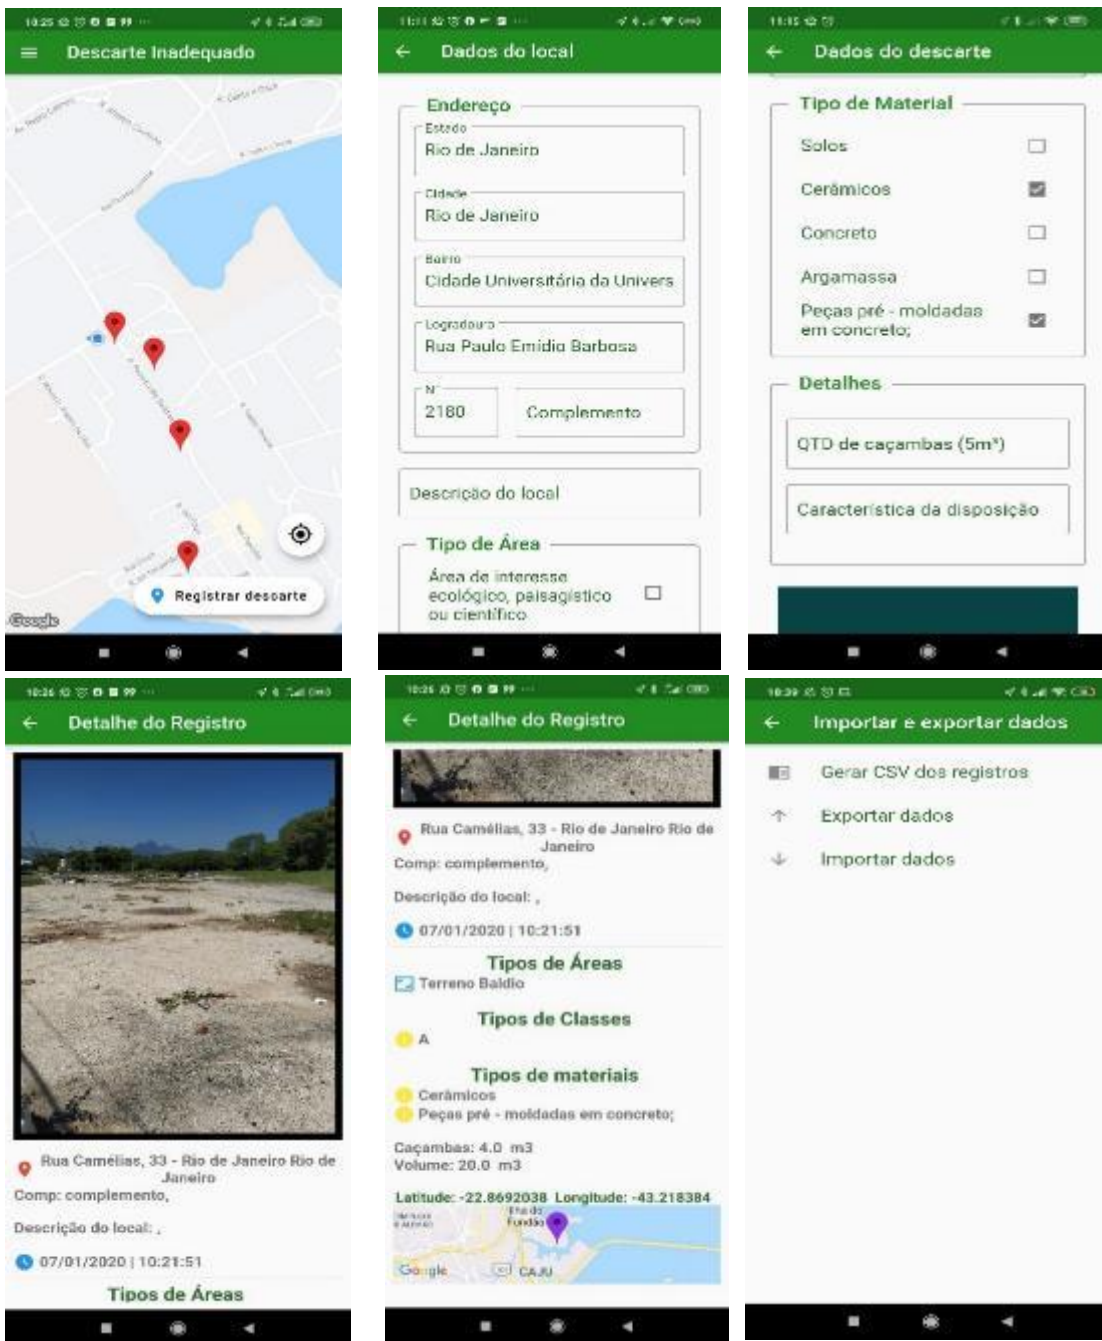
10:25

Descarte Inadequado

Registrar descarte

Google

11:11

Dados do local

Endereço

Estado
Rio de Janeiro

Cidade
Rio de Janeiro

Bairro
Cidade Universitária da Univers

Logradouro
Rua Paulo Emidio Barbosa

Nº
2180

Complemento

Descrição do local

Tipo de Área

Área de interesse ecológico, paisagístico ou científico

11:15

Dados do descarte

Tipo de Material

Solos

Cerâmicos

Concreto

Argamassa

Peças pré - moldadas em concreto;

Detalhes

QTD de caçambas (5m³)

Característica da disposição

10:26

Detalhe do Registro

Rua Camélias, 33 - Rio de Janeiro Rio de Janeiro
Comp: complemento,

Descrição do local: ,

07/01/2020 | 10:21:51

Tipos de Áreas

10:26

Detalhe do Registro

Rua Camélias, 33 - Rio de Janeiro Rio de Janeiro
Comp: complemento,

Descrição do local: ,

07/01/2020 | 10:21:51

Tipos de Áreas
Terreno Baldio

Tipos de Classes
A

Tipos de materiais
Cerâmicos
Peças pré - moldadas em concreto;

Caçambas: 4.0 m3
Volume: 20.0 m3

Latitude: -22.8692038 Longitude: -43.218384

Ilha do Fundão

Google

CAJU

10:39

Importar e exportar dados

Gerar CSV dos registros

Exportar dados

Importar dados